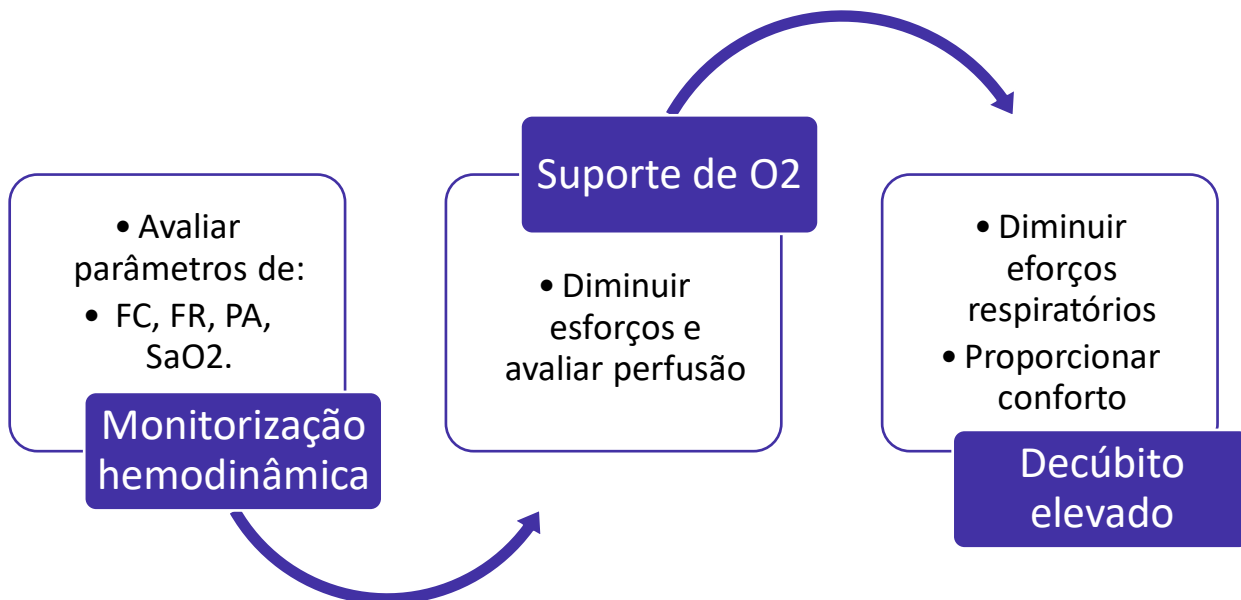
• Avaliar parâmetros de:
• FC, FR, PA, SaO2.

Monitorização hemodinâmica

Suporte de O2

• Diminuir esforços e avaliar perfusão

• Diminuir eforços respiratórios
• Proporcionar conforto

Decúbito elevado